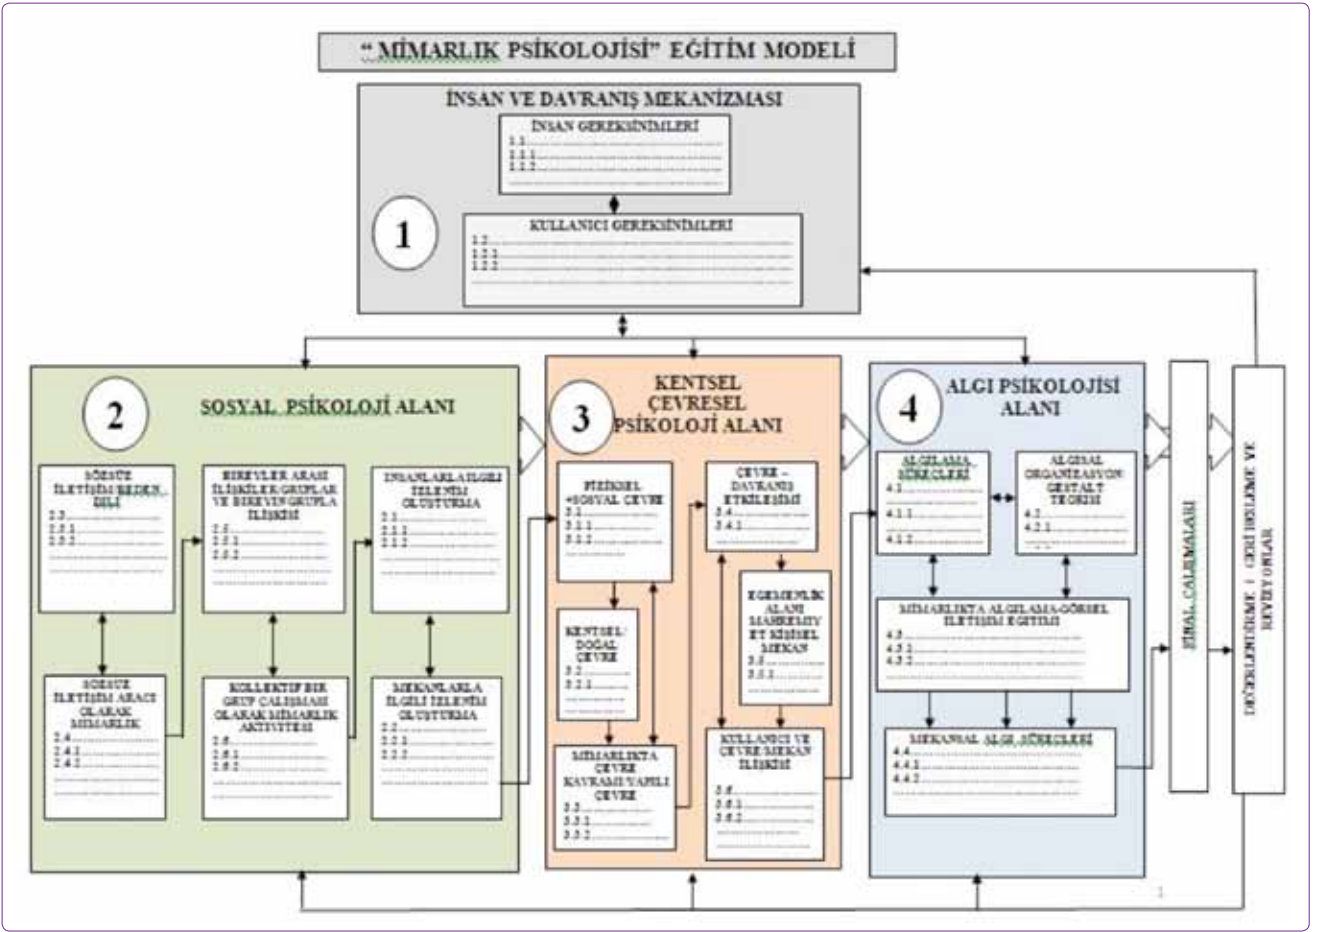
"MİMARLIK PSİKOLOJİSİ" EĞİTİM MODELİ

İNSAN VE DAVRANIŞ MEKANİZMASI

İNSAN GEREKSİNİMLERİ
1.1 ..........
1.1.1 ..........
1.1.2 ..........

1

KULLANICI GEREKSİNİMLERİ
1.2 ..........
1.2.1 ..........
1.2.2 ..........

2 SOSYAL PSİKOLOJİ ALANI

SÖZSÜZ İLETİŞİM BEDEN DİLİ
2.3 ..........
2.3.1 ..........
2.3.2 ..........

BİREYLER ARASI İLİŞKİLER GRUPLAR VE BİREYIN GRUPLA İLİŞKİSİ
2.5 ..........
2.5.1 ..........
2.5.2 ..........

İNSANLARLA İLGİLİ İZLENİM OLUŞTURMA
2.1 ..........
2.1.1 ..........
2.1.2 ..........

SÖZSÜZ İLETİŞİM ARACI OLARAK MİMARLIK
2.4 ..........
2.4.1 ..........
2.4.2 ..........

KOLLEKTİF BİR GRUP ÇALIŞMASI OLARAK MİMARLIK AKTİVİTESİ
2.6 ..........
2.6.1 ..........
2.6.2 ..........

MEKANLARLA İLGİLİ İZLENİM OLUŞTURMA
2.2 ..........
2.2.1 ..........
2.2.2 ..........

3 KENTSEL ÇEVRESEL PSİKOLOJİ ALANI

FİZİKSEL +SOSYAL ÇEVRE
3.1 ..........
3.1.1 ..........
3.1.2 ..........

ÇEVRE – DAVRANIŞ ETKİLEŞİMİ
3.4 ..........
3.4.1 ..........

KENTSEL/ DOĞAL ÇEVRE
3.2 ..........
3.2.1 ..........

EGEMENLİK ALANI MAHREMİYET KİŞİSEL MEKAN
3.5 ..........
3.5.1 ..........

MİMARLIKTA ÇEVRE KAVRAMI YAPILI ÇEVRE
3.3 ..........
3.3.1 ..........
3.3.2 ..........

KULLANICI VE ÇEVRE-MEKAN İLİŞKİSİ
3.6 ..........
3.6.1 ..........
3.6.2 ..........

4 ALGI PSİKOLOJİSİ ALANI

ALGILAMA SÜREÇLERİ
4.1 ..........
4.1.1 ..........
4.1.2 ..........

ALGISAL ORGANİZASYON GESTALT TEORİSİ
4.2 ..........
4.2.1 ..........

MİMARLIKTA ALGILAMA-GÖRSEL İLETİŞİM EĞİTİMİ
4.3 ..........
4.3.1 ..........
4.3.2 ..........

MEKANSAL ALGI SÜREÇLERİ
4.4 ..........
4.4.1 ..........
4.4.2 ..........

FİNAL ÇALIŞMALARI

DEĞERLENDİRME / GERİ BESLEME VE REVİZYONLAR

1